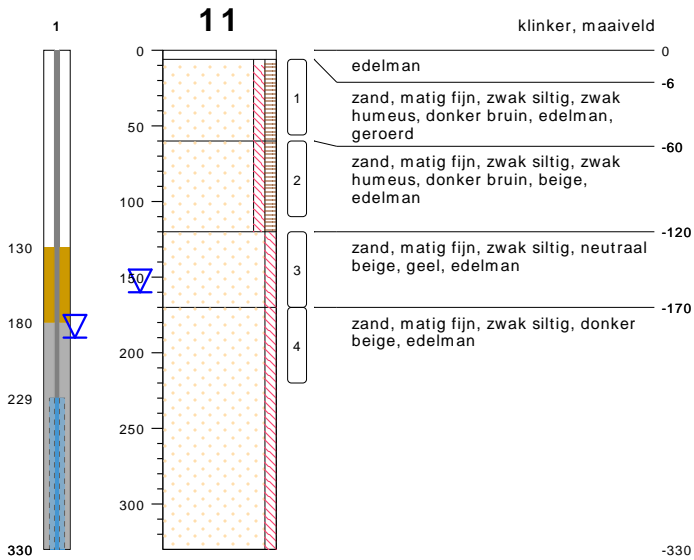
1

130

180

229

330

11

0

50

100

150

200

250

300

1

2

3

4

klinker, maaiveld

0

edelman

-6

zand, matig fijn, zwak siltig, zwak humeus, donker bruin, edelman, geroerd

-60

zand, matig fijn, zwak siltig, zwak humeus, donker bruin, beige, edelman

-120

zand, matig fijn, zwak siltig, neutraal beige, geel, edelman

-170

zand, matig fijn, zwak siltig, donker beige, edelman

-330